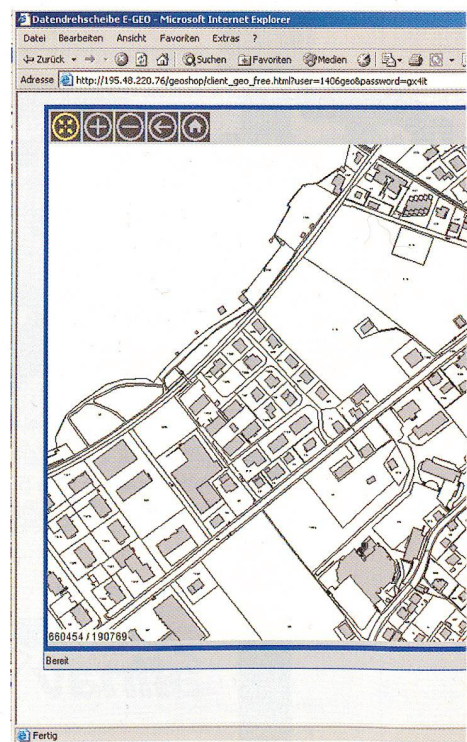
Datendrehscheibe E-GEO - Microsoft Internet Explorer

Datei Bearbeiten Ansicht Favoriten Extras ?

Zurück Suchen Favoriten Medien

Adresse http://195.48.220.76/geoshop/client_geo_free.html?user=1406geo&password=gx4lt

660454 / 190769

Bereit

Fertig